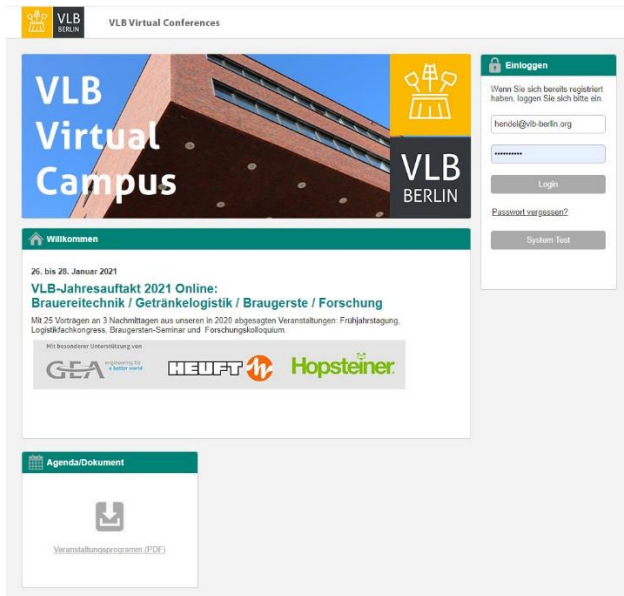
VLB BERLIN

VLB Virtual Conferences

VLB Virtual Campus

VLB BERLIN

Einloggen

Wenn Sie sich bereits registriert haben, loggen Sie sich bitte ein.

hendel@vlb-berlin.org

••••••••••

Login

Passwort vergessen?

System Test

Willkommen

26. bis 28. Januar 2021

VLB-Jahresauftakt 2021 Online: Brauereitechnik / Getränkelogistik / Braugerste / Forschung

Mit 25 Vorträgen an 3 Nachmittagen aus unseren in 2020 abgesagten Veranstaltungen: Frühjahrstagung, Logistikfachkongress, Braugersten-Seminar und Forschungskolloquium.

Mit besonderer Unterstützung von

GEA engineering for a better world

HEUFT

Hopsteiner

Agenda/Dokument

Veranstaltungsprogramm (PDF)